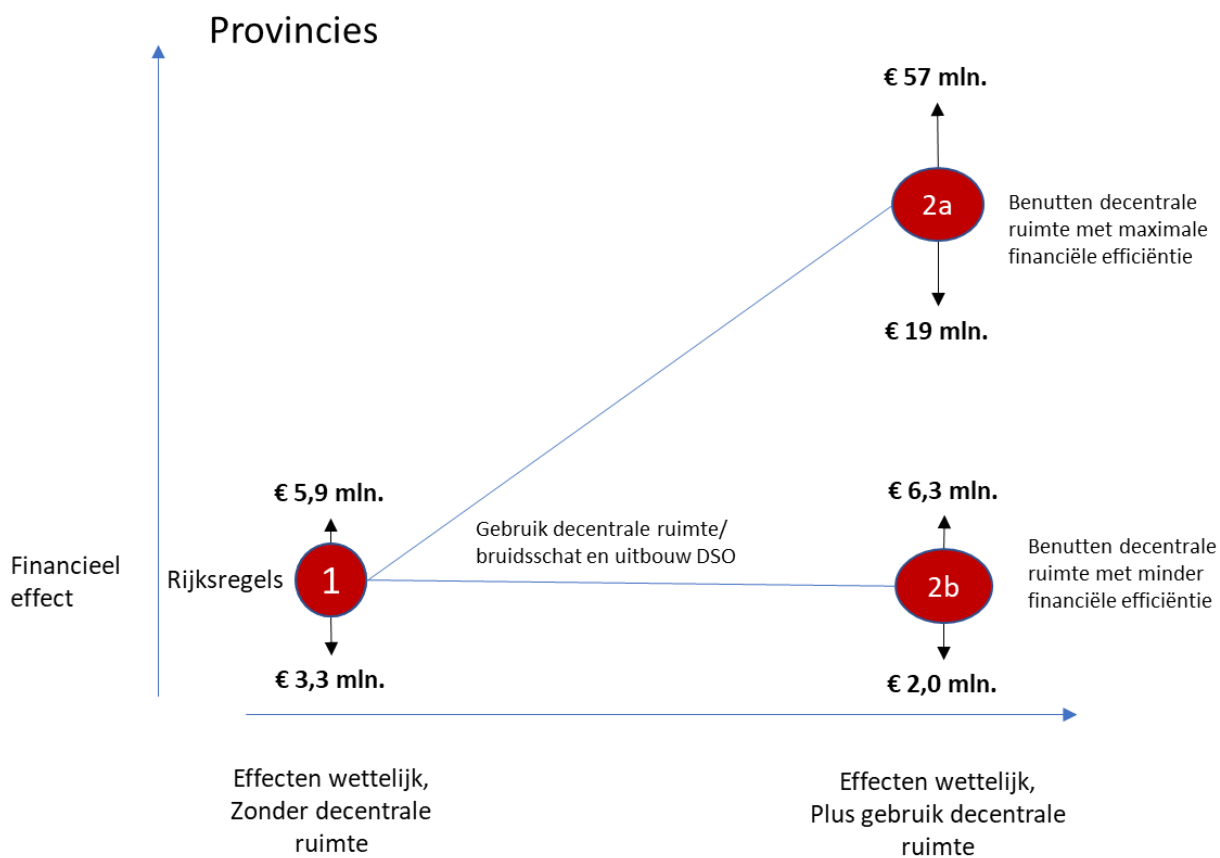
Provincies

€ 57 mln.

2a

Benutten decentrale ruimte met maximale financiële efficiëntie

€ 19 mln.

€ 5,9 mln.

Gebruik decentrale ruimte/ bruidsschat en uitbouw DSO

€ 6,3 mln.

Financieel effect

Rijksregels

1

2b

Benutten decentrale ruimte met minder financiële efficiëntie

€ 3,3 mln.

€ 2,0 mln.

Effecten wettelijk, Zonder decentrale ruimte

Effecten wettelijk, Plus gebruik decentrale ruimte